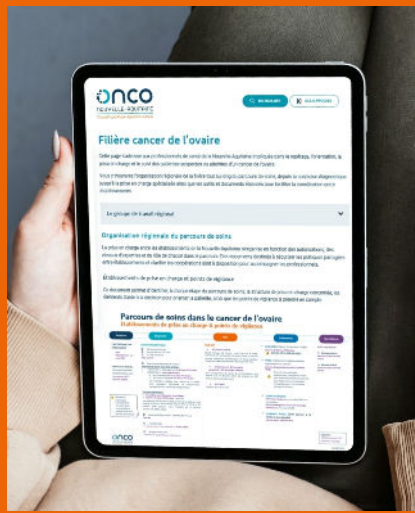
onco
NOUVELLE-AQUITAINE

Filière cancer de l'ovaire

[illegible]

Organisation régionale du parcours de soins

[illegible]

Parcours de soins dans le cancer de l'ovaire
Établissements de prise en charge & points de vigilance

onco